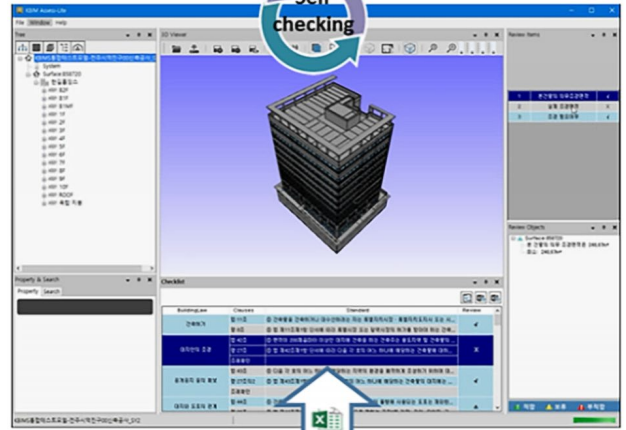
KBIM Assess-Lite

File Window Help

Self checking

Tree

KBIMS통합테스트모델-전주시적전구파란복공사_D12

System

Surface:858720

한글용도

###: B2F

###: B1F

###: B1MF

###: 1F

###: 2F

###: 3F

###: 4F

###: 5F

###: 6F

###: 7F

###: 8F

###: 9F

###: 10F

###: ROOF

###: 옥탑 지붕

Property & Search

Property Search

3D Viewer

Checklist

| BuildingLaw | Clauses | Standard | Review |
|---|---|---|---|
| 건폐율 | 법 제55 | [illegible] | ✔ |
| | 령 제 | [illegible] | |
| 대지안의 조경 | 법 제42 | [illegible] | ✖ |
| | 령 27 | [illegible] | |
| | 조례 | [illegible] | |
| 공개공지 설치 확보 | 법 43 | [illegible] | ✔ |
| | 령 27 | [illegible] | |
| | 조례 | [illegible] | |
| 대지와 도로의 관계 | 법 44 | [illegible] | |

Review Items

| 1 | 건폐율 법규 | ✔ |
|---|---|---|
| 2 | 설계 조경면적 | ✖ |
| 3 | 조경 범위 | ✔ |

Review Objects

Surface:858720

조경면적 법적 조경면적: 240.67m²

...: 240.67m²

적합 보류 부적합

KBIMS통합테스트모델-전주시적전구파란복공사_D12